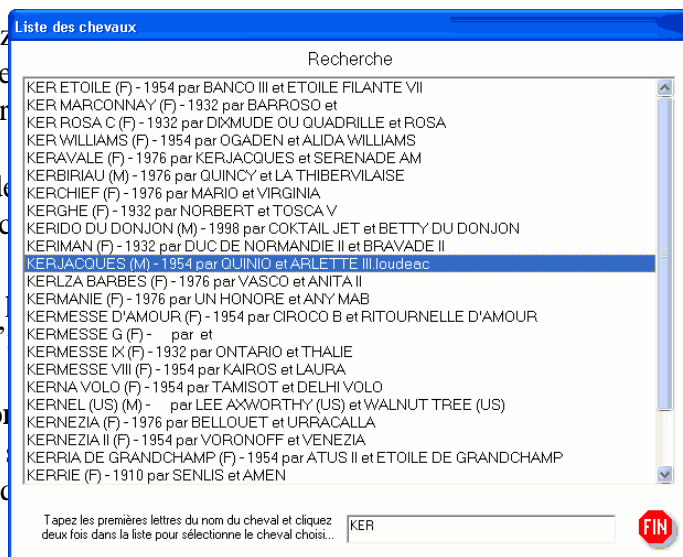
Liste des chevaux

Recherche

KER ETOILE (F) - 1954 par BANCO III et ETOILE FILANTE VII
KER MARCONNAY (F) - 1932 par BARROSO et
KER ROSA C (F) - 1932 par DIXMUDE OU QUADRILLE et ROSA
KER WILLIAMS (F) - 1954 par OGADEN et ALIDA WILLIAMS
KERAVALE (F) - 1976 par KERJACQUES et SERENADE AM
KERBIRIAU (M) - 1976 par QUINCY et LA THIBERVILAISE
KERCHIEF (F) - 1976 par MARIO et VIRGINIA
KERGHE (F) - 1932 par NORBERT et TOSCA V
KERIDO DU DONJON (M) - 1998 par COKTAIL JET et BETTY DU DONJON
KERIMAN (F) - 1932 par DUC DE NORMANDIE II et BRAVADE II
KERJACQUES (M) - 1954 par QUINIO et ARLETTE III.loudeac
KERLZA BARBES (F) - 1976 par VASCO et ANITA II
KERMANIE (F) - 1976 par UN HONORE et ANY MAB
KERMESSE D'AMOUR (F) - 1954 par CIROCO B et RITOURNELLE D'AMOUR
KERMESSE G (F) - par et
KERMESSE IX (F) - 1932 par ONTARIO et THALIE
KERMESSE VIII (F) - 1954 par KAIROS et LAURA
KERNA VOLO (F) - 1954 par TAMISOT et DELHI VOLO
KERNEL (US) (M) - par LEE AXWORTHY (US) et WALNUT TREE (US)
KERNEZIA (F) - 1976 par BELLOUET et URRACALLA
KERNEZIA II (F) - 1954 par VORONOFF et VENEZIA
KERRIA DE GRANDCHAMP (F) - 1954 par ATUS II et ETOILE DE GRANDCHAMP
KERRIE (F) - 1910 par SENLIS et AMEN

Tapez les premières lettres du nom du cheval et cliquez deux fois dans la liste pour sélectionne le cheval choisi...

KER

FIN